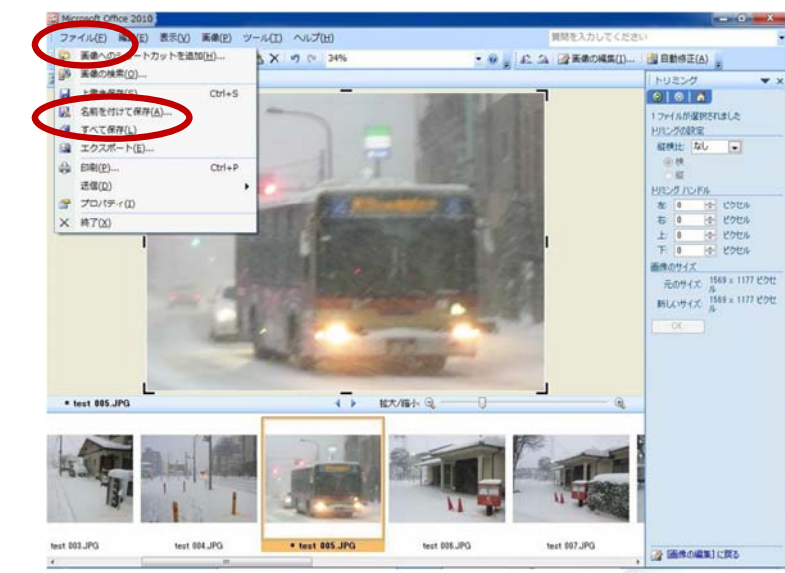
Microsoft Office 2010

ファイル(F) 編集(E) 表示(V) 画像(P) ツール(T) ヘルプ(H)

質問を入力してください

34%

画像の編集(I)...

自動修正(A)

画像へのショートカットを追加(H)...

画像の検索(O)...

上書き保存(S) Ctrl+S

名前を付けて保存(A)...

すべて保存(L)

エクスポート(E)...

印刷(P)... Ctrl+P

送信(D)

プロパティ(I)

終了(X)

トリミング

1 ファイルが選択されました

トリミングの設定

縦横比 なし

横

縦

トリミング ハンドル

左 0 ピクセル

右 0 ピクセル

上 0 ピクセル

下 0 ピクセル

画像のサイズ

元のサイズ 1569 x 1177 ピクセル

新しいサイズ 1569 x 1177 ピクセル

OK

• test 005.JPG

拡大/縮小

test 003.JPG

test 004.JPG

• test 005.JPG

test 006.JPG

test 007.JPG

[画像の編集] に戻る